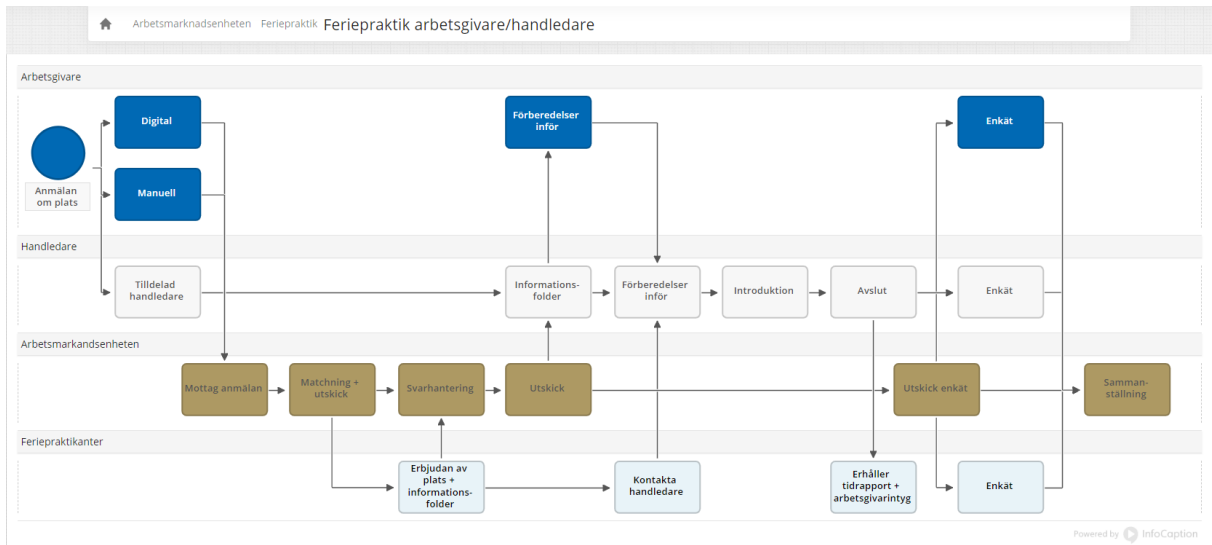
Arbetsmarknadsenheten Feriepraktik Feriepraktik arbetsgivare/handledare

Arbetsgivare

Anmälan om plats

Digital

Manuell

Förberedelser inför

Enkät

Handledare

Tilldelad handledare

Informations-folder

Förberedelser inför

Introduktion

Avslut

Enkät

Arbetsmarkandsenheten

Mottag anmälan

Matchning + utskick

Svarhantering

Utskick

Utskick enkät

Samman-ställning

Feriepraktikanter

Erbjudan av plats + informations-folder

Kontakta handledare

Erhåller tidrapport + arbetsgivarintyg

Enkät

Powered by InfoCaption